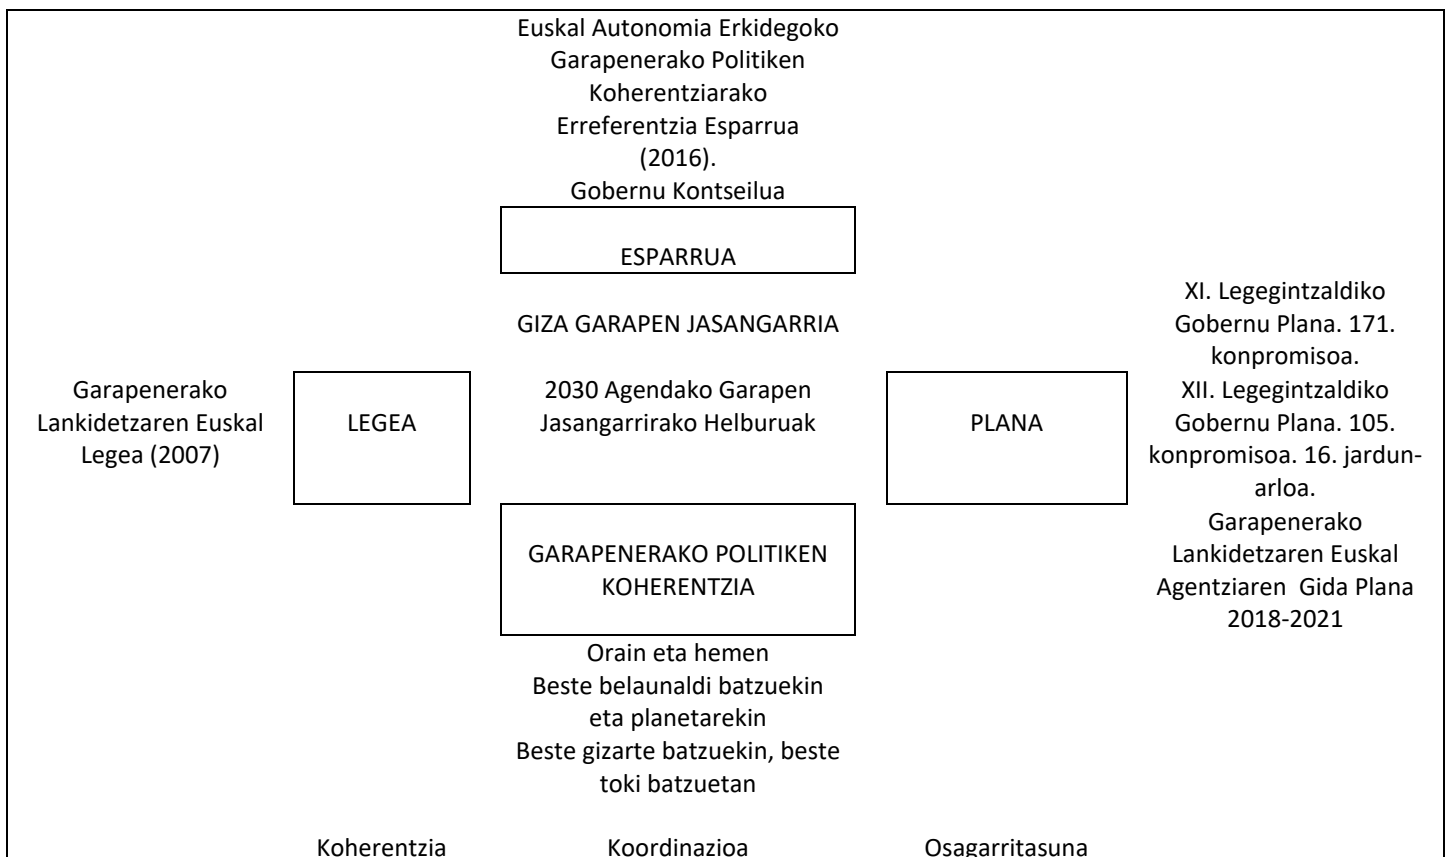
Euskal Autonomia Erkidegoko Garapenerako Politiken Koherentziarako Erreferentzia Esparrua (2016). Gobernu Kontseilua

ESPARRUA

GIZA GARAPEN JASANGARRIA

Garapenerako Lankidetzaren Euskal Legea (2007)

LEGEA

2030 Agendako Garapen Jasangarrirako Helburuak

PLANA

XI. Legegintzaldiko Gobernu Plana. 171. konpromisoa.
XII. Legegintzaldiko Gobernu Plana. 105. konpromisoa. 16. jardun-arloa.
Garapenerako Lankidetzaren Euskal Agentziaren Gida Plana 2018-2021

GARAPENERAKO POLITIKEN KOHERENTZIA

Orain eta hemen
Beste belaunaldi batzuekin eta planetarekin
Beste gizarte batzuekin, beste toki batzuetan

Koherentzia

Koordinazioa

Osagarritasuna